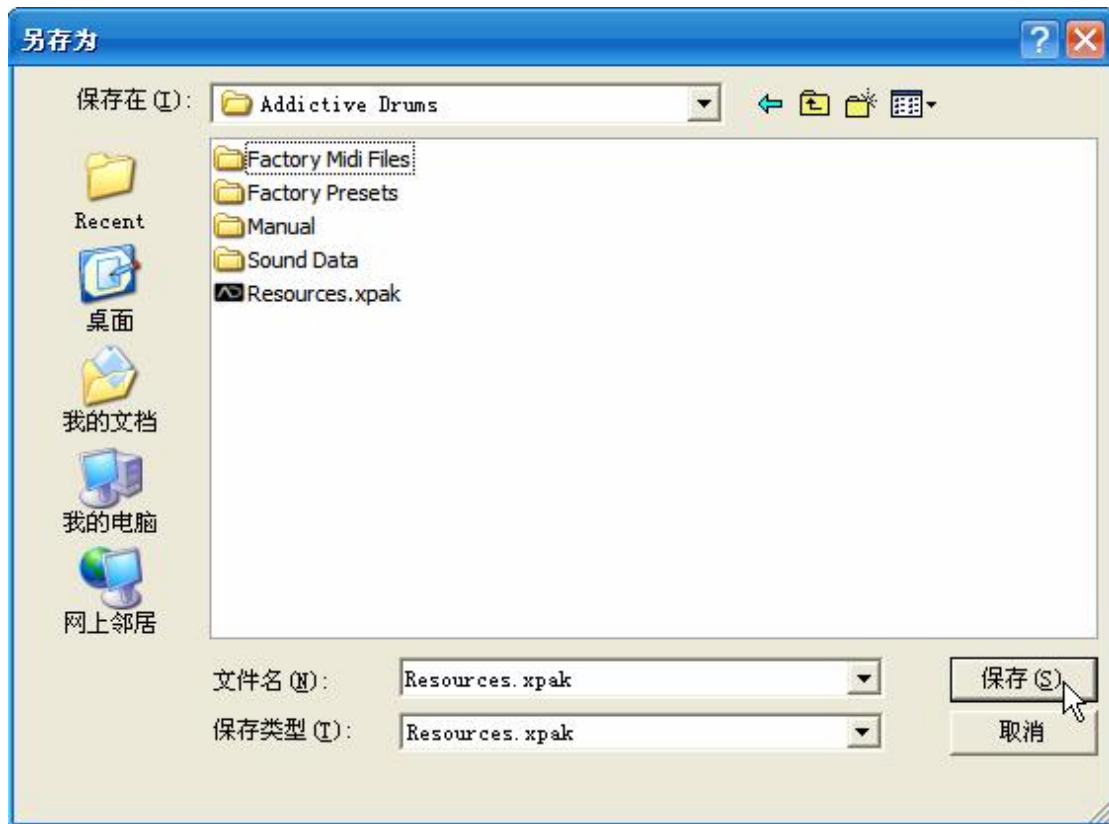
另存为

保存在(I): Addictive Drums

Recent
桌面
我的文档
我的电脑
网上邻居

Factory Midi Files
Factory Presets
Manual
Sound Data
Resources.xpak

文件名(N): Resources.xpak
保存类型(T): Resources.xpak

保存(S)
取消